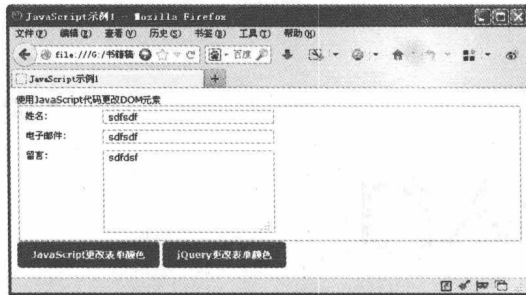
JavaScript示例1 - Mozilla Firefox

文件(F) 编辑(E) 查看(V) 历史(S) 书签(B) 工具(T) 帮助(H)

file:///G:/书籍稿

百度

JavaScript示例1

+

使用JavaScript代码更改DOM元素

姓名: sdfsdf

电子邮件: sdfsdf

留言: sdfdsf

JavaScript更改表单颜色

jQuery更改表单颜色